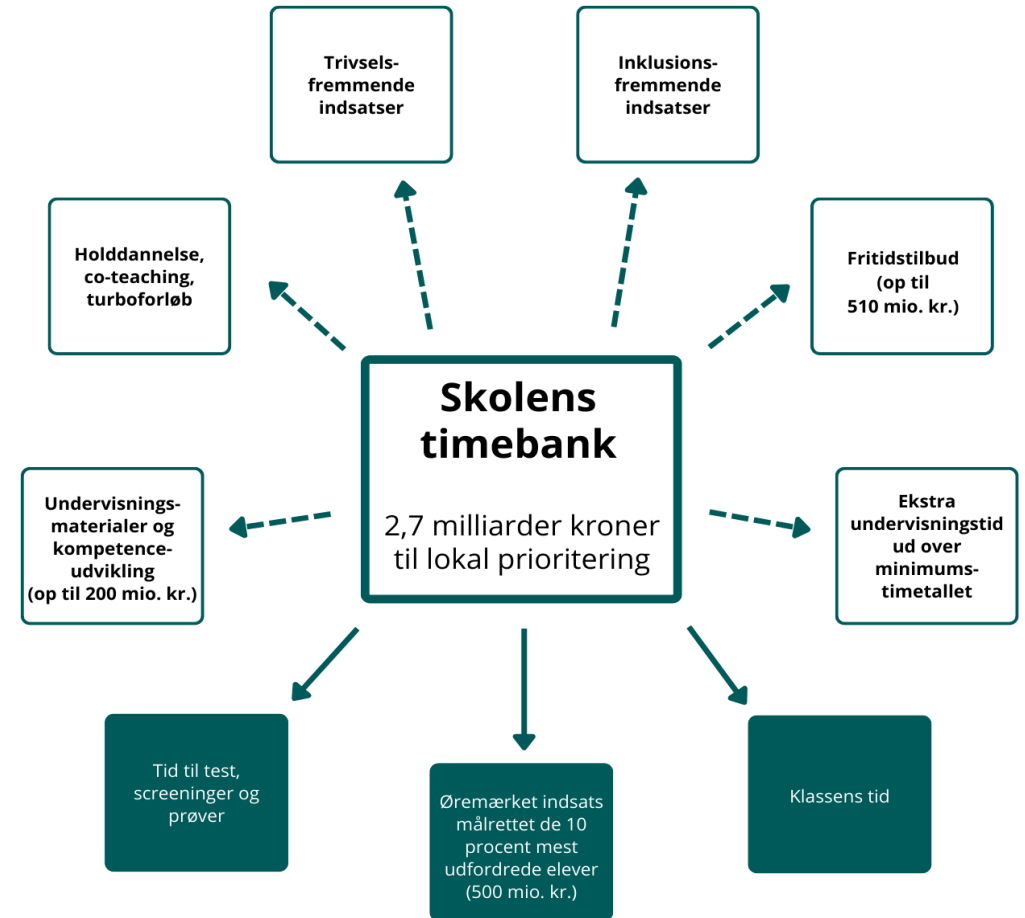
Trivsels-fremmende indsatser

Inklusions-fremmende indsatser

Holddannelse, co-teaching, turboforløb

Fritidstilbud (op til 510 mio. kr.)

Skolens timebank

2,7 milliarder kroner til lokal prioritering

Undervisnings-materialer og kompetence-udvikling (op til 200 mio. kr.)

Ekstra undervisningstid ud over minimums-timetallet

Tid til test, screeninger og prøver

Øremærket indsats målrettet de 10 procent mest udfordrede elever (500 mio. kr.)

Klassens tid